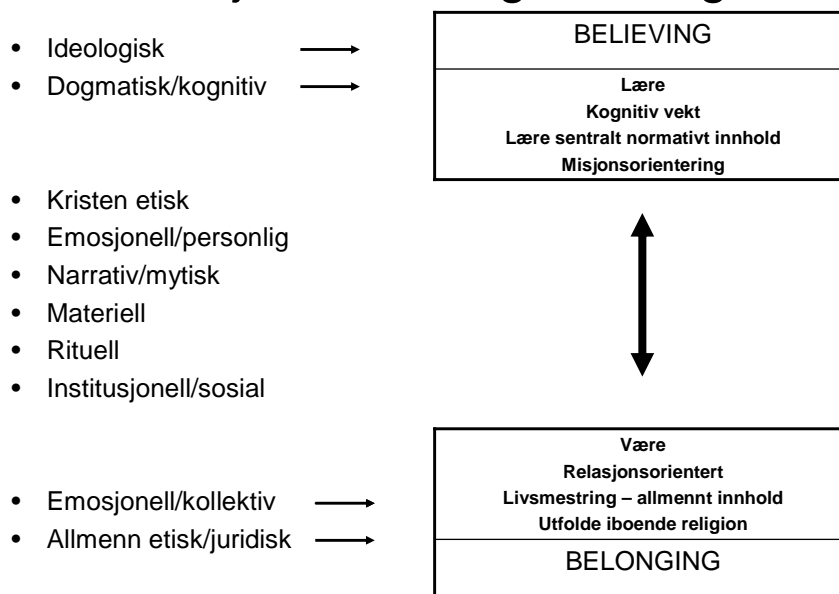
• Ideologisk
• Dogmatisk/kognitiv

BELIEVING

Lære
Kognitiv vekt
Lære sentralt normativt innhold
Misjonsorientering

• Kristen etisk
• Emosjonell/personlig
• Narrativ/mytisk
• Materiell
• Rituell
• Institusjonell/sosial

• Emosjonell/kollektiv
• Allmenn etisk/juridisk

Være
Relasjonsorientert
Livsmestring – allmennt innhold
Utfolde iboende religion

BELONGING